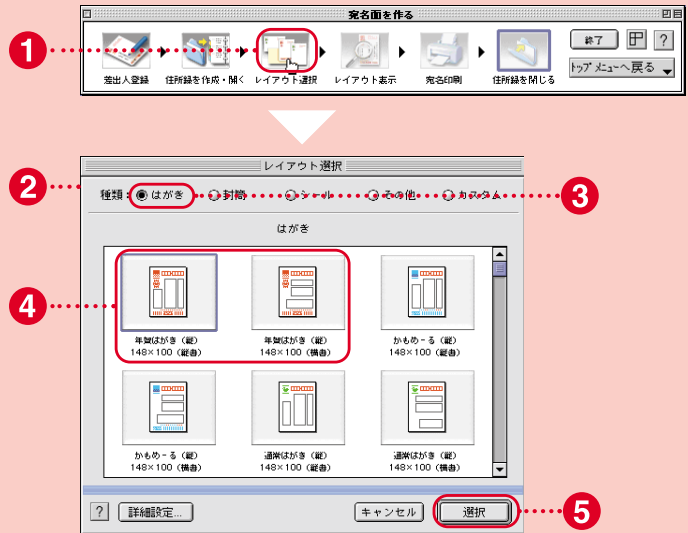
宛名面を作る

1

差出人登録 住所録を作成・開く レイアウト選択 レイアウト表示 宛名印刷 住所録を閉じる

終了 ?

トップ メニューへ戻る

2

3

レイアウト選択

種類： はがき 封筒 シール その他 カスタム

はがき

4

年賀はがき（縦）
148×100（縦書）

年賀はがき（縦）
148×100（横書）

かもめ～る（縦）
148×100（縦書）

かもめ～る（縦）
148×100（横書）

通常はがき（縦）
148×100（縦書）

通常はがき（縦）
148×100（横書）

? 詳細設定...

キャンセル 選択

5